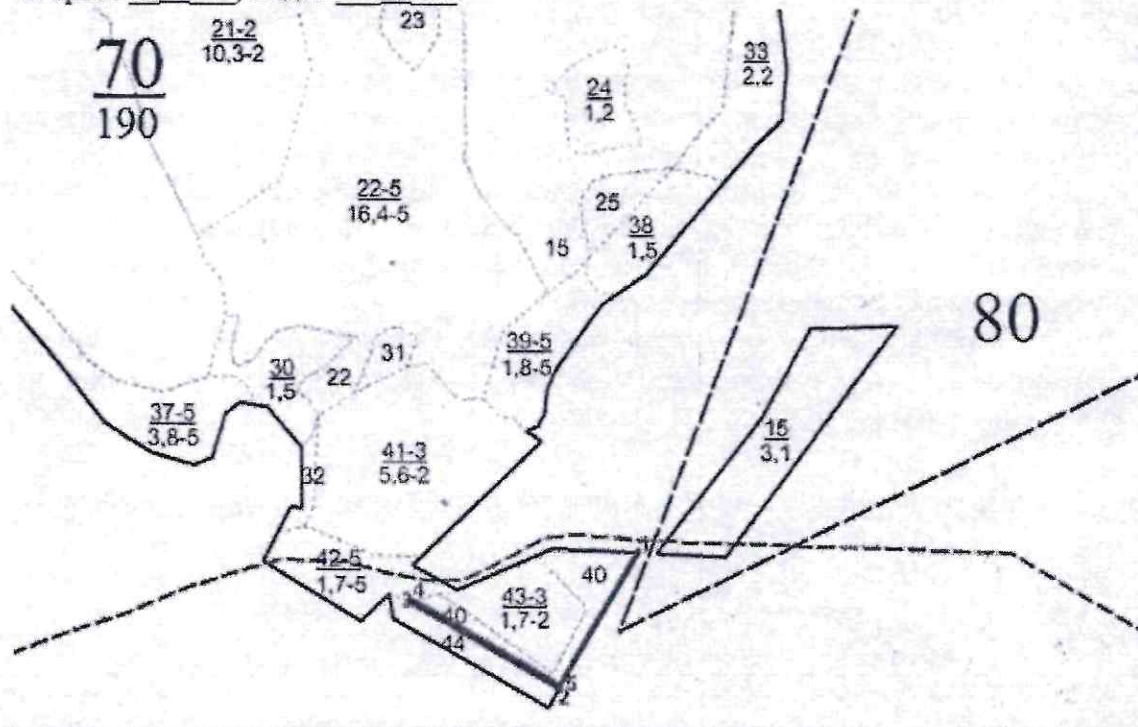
$\frac{70}{190}$

$\frac{21\text{-}2}{10,3\text{-}2}$

23

$\frac{33}{2,2}$

$\frac{24}{1,2}$

$\frac{22\text{-}5}{16,4\text{-}5}$

25

$\frac{38}{1,5}$

15

80

$\frac{39\text{-}5}{1,8\text{-}5}$

31

$\frac{30}{1,5}$

22

$\frac{37\text{-}5}{3,8\text{-}5}$

$\frac{41\text{-}3}{5,6\text{-}2}$

$\frac{15}{3,1}$

32

$\frac{42\text{-}5}{1,7\text{-}5}$

40

4

3

40

$\frac{43\text{-}3}{1,7\text{-}2}$

44

5

2